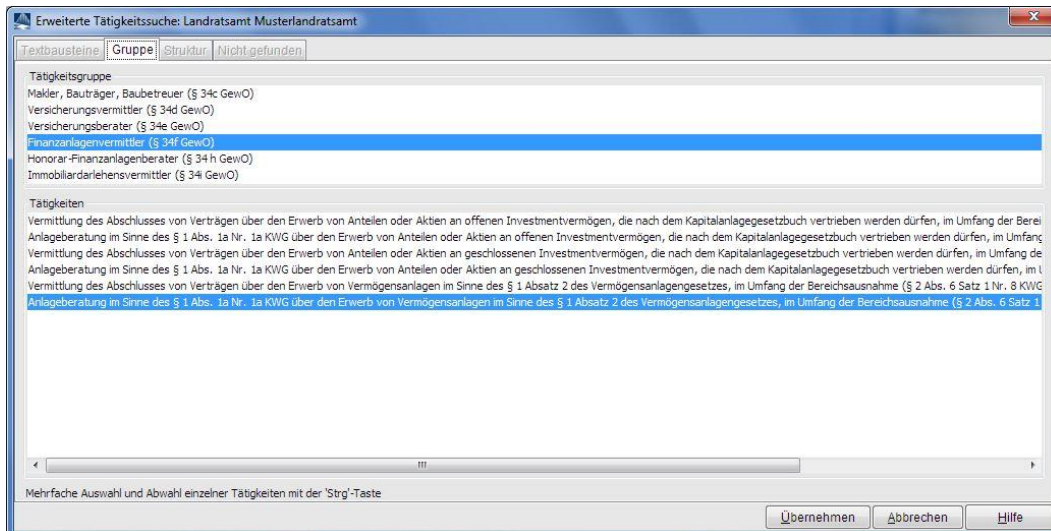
Erweiterte Tätigkeitssuche: Landratsamt Musterlandratsamt

Textbausteine Gruppe Struktur Nicht gefunden

Tätigkeitsgruppe
Makler, Bauträger, Baubetreuer (§ 34c GewO)
Versicherungsvermittler (§ 34d GewO)
Versicherungsberater (§ 34e GewO)
Finanzanlagenvermittler (§ 34f GewO)
Honorar-Finanzanlagenberater (§ 34h GewO)
Immobiliardarlehensvermittler (§ 34i GewO)

Tätigkeiten
Vermittlung des Abschlusses von Verträgen über den Erwerb von Anteilen oder Aktien an offenen Investmentvermögen, die nach dem Kapitalanlagegesetzbuch vertrieben werden dürfen, im Umfang der Berei
Anlageberatung im Sinne des § 1 Abs. 1a Nr. 1a KWG über den Erwerb von Anteilen oder Aktien an offenen Investmentvermögen, die nach dem Kapitalanlagegesetzbuch vertrieben werden dürfen, im Umfang
Vermittlung des Abschlusses von Verträgen über den Erwerb von Anteilen oder Aktien an geschlossenen Investmentvermögen, die nach dem Kapitalanlagegesetzbuch vertrieben werden dürfen, im Umfang de
Anlageberatung im Sinne des § 1 Abs. 1a Nr. 1a KWG über den Erwerb von Anteilen oder Aktien an geschlossenen Investmentvermögen, die nach dem Kapitalanlagegesetzbuch vertrieben werden dürfen, im U
Vermittlung des Abschlusses von Verträgen über den Erwerb von Vermögensanlagen im Sinne des § 1 Absatz 2 des Vermögensanlagengesetzes, im Umfang der Bereichsausnahme (§ 2 Abs. 6 Satz 1 Nr. 8 KWG
Anlageberatung im Sinne des § 1 Abs. 1a Nr. 1a KWG über den Erwerb von Vermögensanlagen im Sinne des § 1 Absatz 2 des Vermögensanlagengesetzes, im Umfang der Bereichsausnahme (§ 2 Abs. 6 Satz 1

Mehrfache Auswahl und Abwahl einzelner Tätigkeiten mit der 'Strg'-Taste

Übernehmen Abbrechen Hilfe